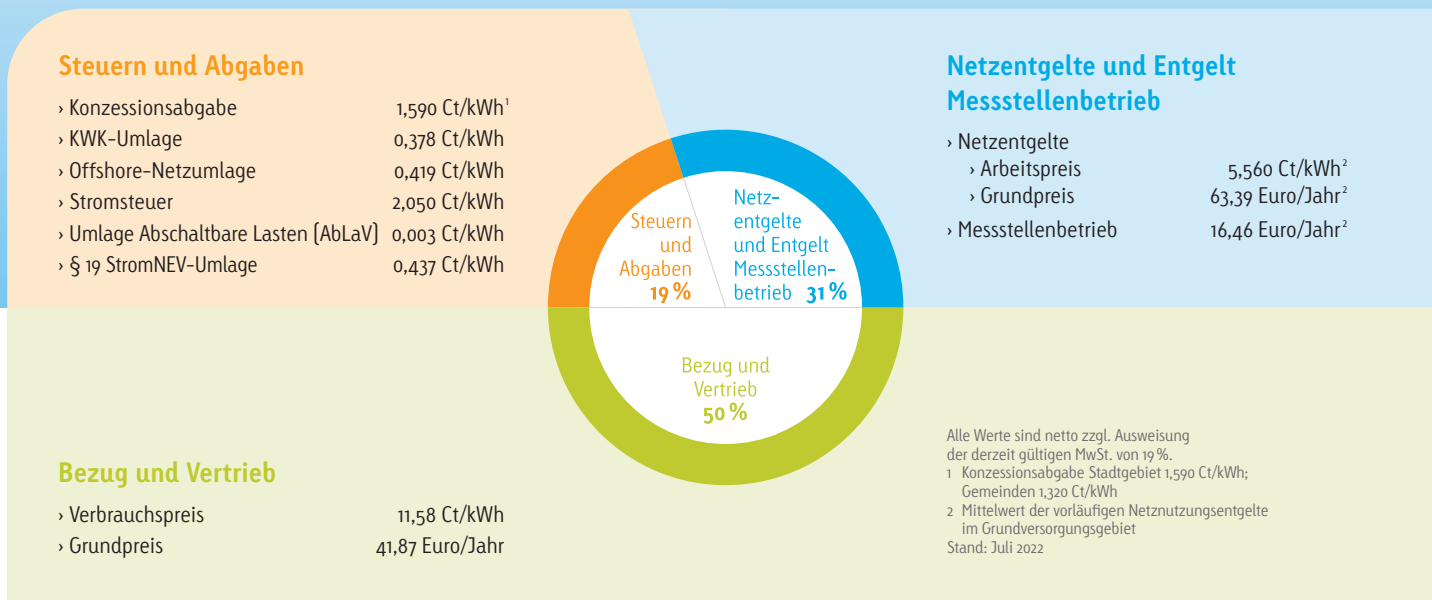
Steuern und Abgaben

› Konzessionsabgabe 1,590 Ct/kWh$^1$
› KWK-Umlage 0,378 Ct/kWh
› Offshore-Netzumlage 0,419 Ct/kWh
› Stromsteuer 2,050 Ct/kWh
› Umlage Abschaltbare Lasten (AbLaV) 0,003 Ct/kWh
› § 19 StromNEV-Umlage 0,437 Ct/kWh

Netzentgelte und Entgelt Messstellenbetrieb

› Netzentgelte
› Arbeitspreis 5,560 Ct/kWh$^2$
› Grundpreis 63,39 Euro/Jahr$^2$
› Messstellenbetrieb 16,46 Euro/Jahr$^2$

Steuern und Abgaben 19 %

Netzentgelte und Entgelt Messstellenbetrieb 31 %

Bezug und Vertrieb 50 %

Alle Werte sind netto zzgl. Ausweisung der derzeit gültigen MwSt. von 19 %.
1 Konzessionsabgabe Stadtgebiet 1,590 Ct/kWh; Gemeinden 1,320 Ct/kWh
2 Mittelwert der vorläufigen Netznutzungsentgelte im Grundversorgungsgebiet
Stand: Juli 2022

Bezug und Vertrieb

› Verbrauchspreis 11,58 Ct/kWh
› Grundpreis 41,87 Euro/Jahr